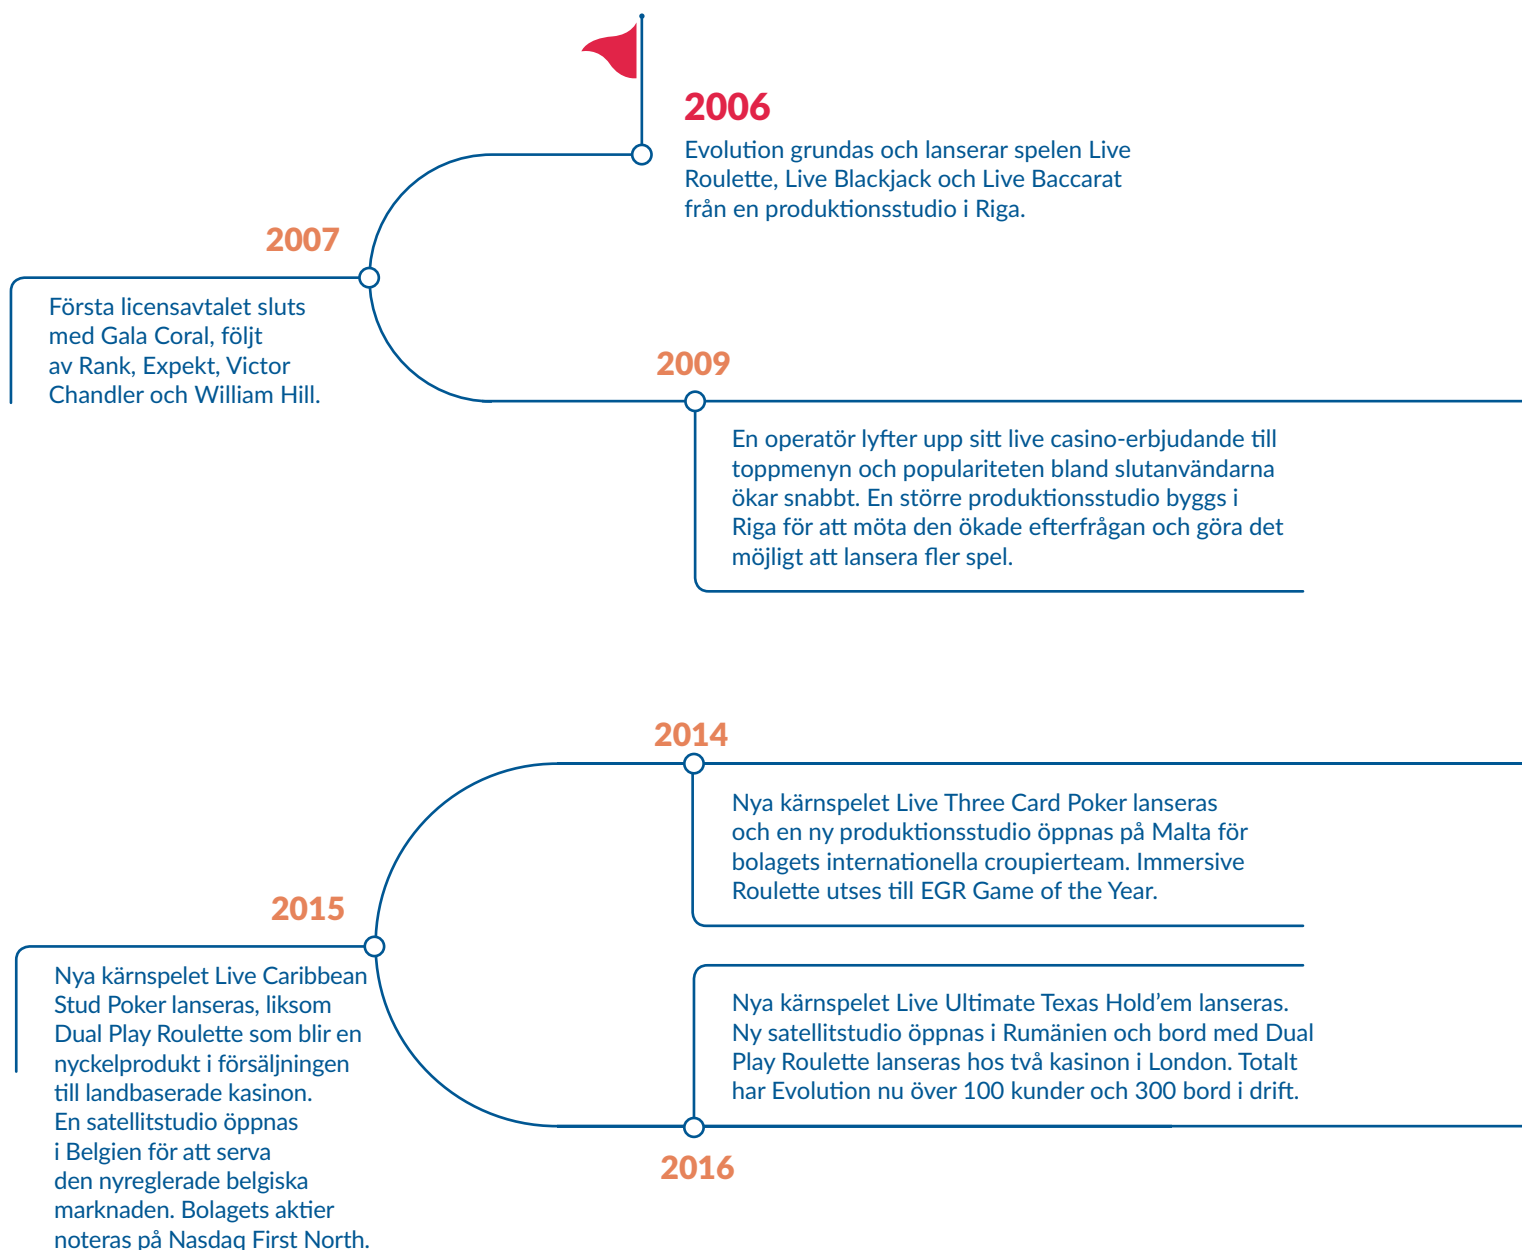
2006
Evolution grundas och lanserar spelen Live Roulette, Live Blackjack och Live Baccarat från en produktionsstudio i Riga.

2007
Första licensavtalet sluts med Gala Coral, följt av Rank, Expekt, Victor Chandler och William Hill.

2009
En operatör lyfter upp sitt live casino-erbjudande till toppmenyn och populariteten bland slutanvändarna ökar snabbt. En större produktionsstudio byggs i Riga för att möta den ökade efterfrågan och göra det möjligt att lansera fler spel.

2014
Nya kärnspelet Live Three Card Poker lanseras och en ny produktionsstudio öppnas på Malta för bolagets internationella croupierteam. Immersive Roulette utses till EGR Game of the Year.

2015
Nya kärnspelet Live Caribbean Stud Poker lanseras, liksom Dual Play Roulette som blir en nyckelprodukt i försäljningen till landbaserade kasinon. En satellitstudio öppnas i Belgien för att serva den nyreglerade belgiska marknaden. Bolagets aktier noteras på Nasdaq First North.

Nya kärnspelet Live Ultimate Texas Hold'em lanseras. Ny satellitstudio öppnas i Rumänien och bord med Dual Play Roulette lanseras hos två kasinon i London. Totalt har Evolution nu över 100 kunder och 300 bord i drift.

2016